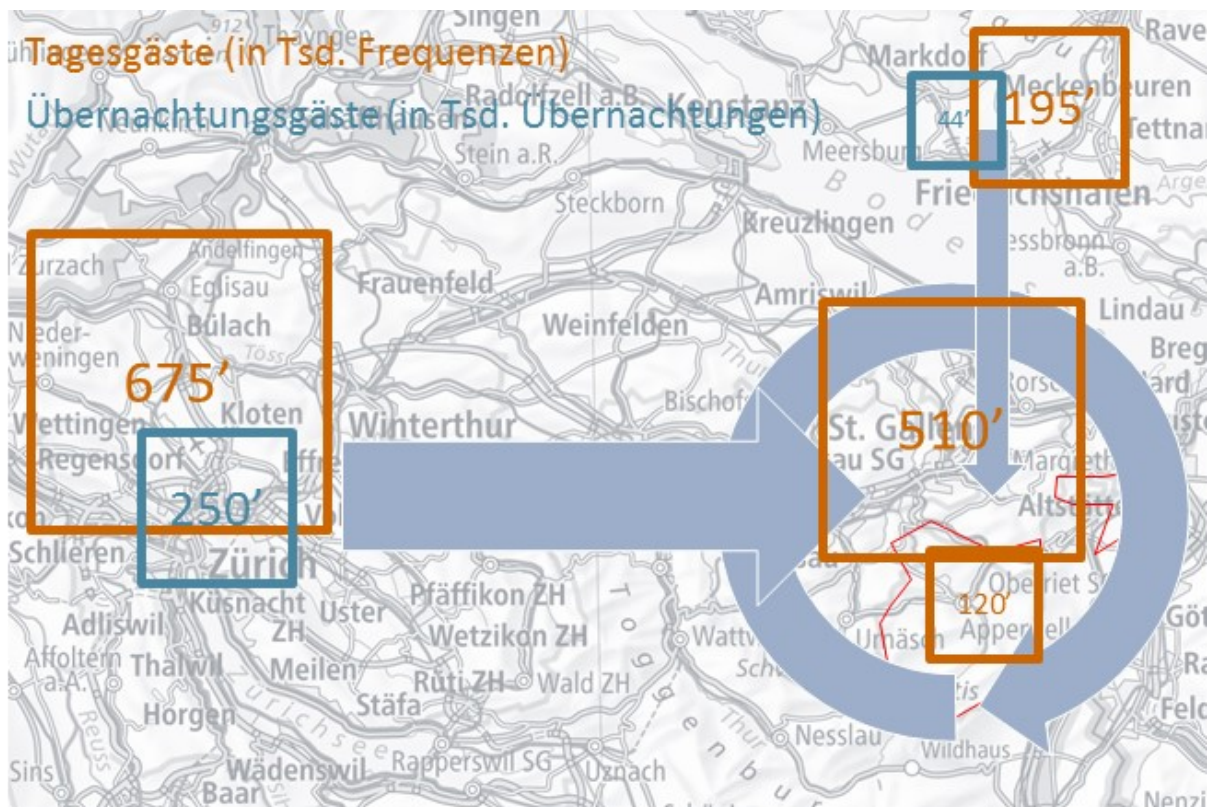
Tagesgäste (in Tsd. Frequenzen)
Übernachtungsgäste (in Tsd. Übernachtungen)

44'
195'
675'
250'
510'
120'

Singen
Markdorf
Meckenbeuren
Tettnang
Radolfzell a.B.
Konstanz
Stein a.R.
Meersburg
Friedrichshafen
Steckborn
Kreuzlingen
Bodensee
Kressbronn a.B.
Zurzach
Andelfingen
Eglisau
Frauenfeld
Amriswil
Lindau
Nieder-weningen
Bülach
Weinfelden
Bregenz
Töss
Thur
Rorschach
Wettingen
Kloten
Winterthur
Bischofszell
St. Gallen
Regensdorf
Gossau SG
Altstätten
Schlieren
Zürich
Oberriet SG
Adliswil
Küsnacht ZH
Uster
Pfäffikon ZH
Wetzikon ZH
Wattwil
Urnäsch
Appenzell
Affoltern a.A.
Thalwil
Meilen
Rüti ZH
Wald ZH
Toggenburg
Säntis
Horgen
Stäfa
Zürichsee
Nesslau
Wildhaus
Sins
Wädenswil
Rapperswil SG
Uznach
Baar
Thayngen
Ravensburg
Götzis
Feldkirch
Nenzing